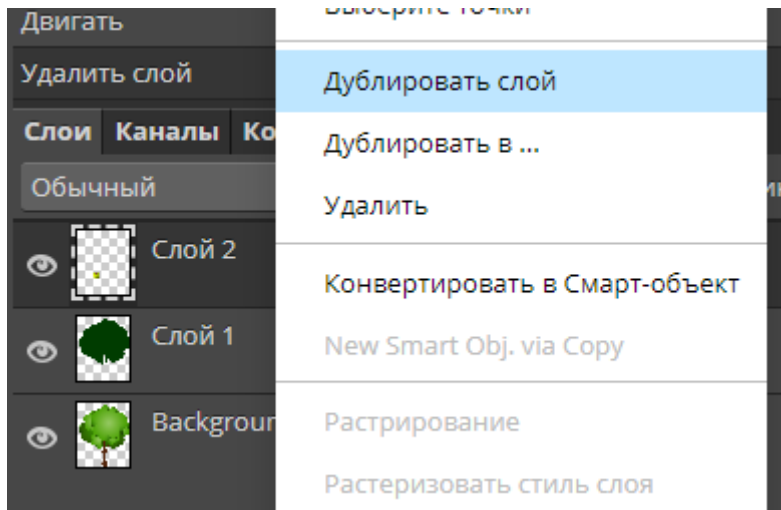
Двигать
Удалить слой
Слои Каналы Ко
Обычный
Слой 2
Слой 1
Backgrour

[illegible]
Дублировать слой
Дублировать в ...
Удалить
Конвертировать в Смарт-объект
New Smart Obj. via Copy
Растрирование
Растеризовать стиль слоя